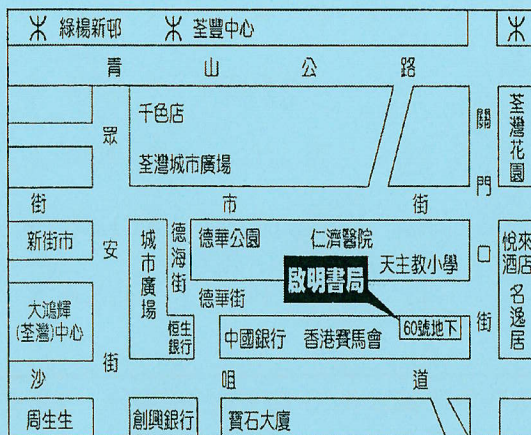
綠楊新邨
荃豐中心
青 山 公 路
千色店
荃灣城市廣場
眾
安
街
市
街
關
門
口
街
荃灣花園
新街市
城市廣場
德海街
德華公園
仁濟醫院
天主教小學
悅來酒店
名逸居
大鴻輝(荃灣)中心
恒生銀行
德華街
啟明書局
60號地下
中國銀行
香港賽馬會
沙
咀
道
周生生
創興銀行
寶石大廈